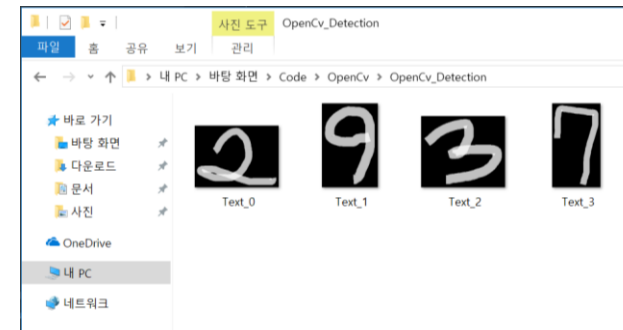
사진 도구 OpenCv_Detection

파일 홈 공유 보기 관리

> 내 PC > 바탕 화면 > Code > OpenCv > OpenCv_Detection

바로 가기
바탕 화면
다운로드
문서
사진
OneDrive
내 PC
네트워크

2
Text_0
9
Text_1
3
Text_2
7
Text_3